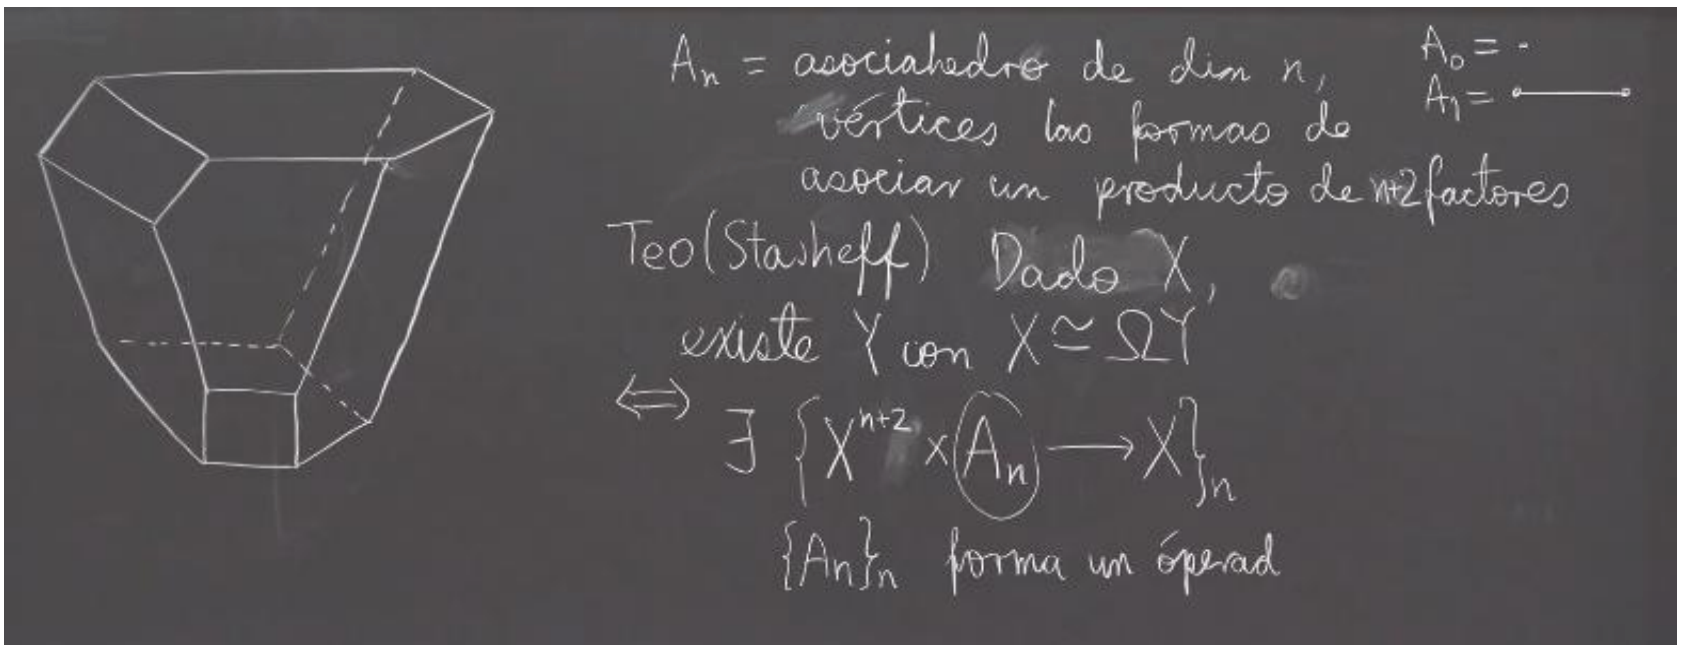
$A_n$ = asociahedro de dim $n$, vértices las formas de asociar un producto de $n+2$ factores

$A_0 = \cdot$
$A_1 = \bullet\!\!-\!\!\!-\!\!\!-\!\!\bullet$

Teo (Stasheff) Dado $X$, existe $Y$ con $X \simeq \Omega Y$

$\Longleftrightarrow \exists \{X^{n+2} \times A_n \longrightarrow X\}_n$

$\{A_n\}_n$ forma un óperad